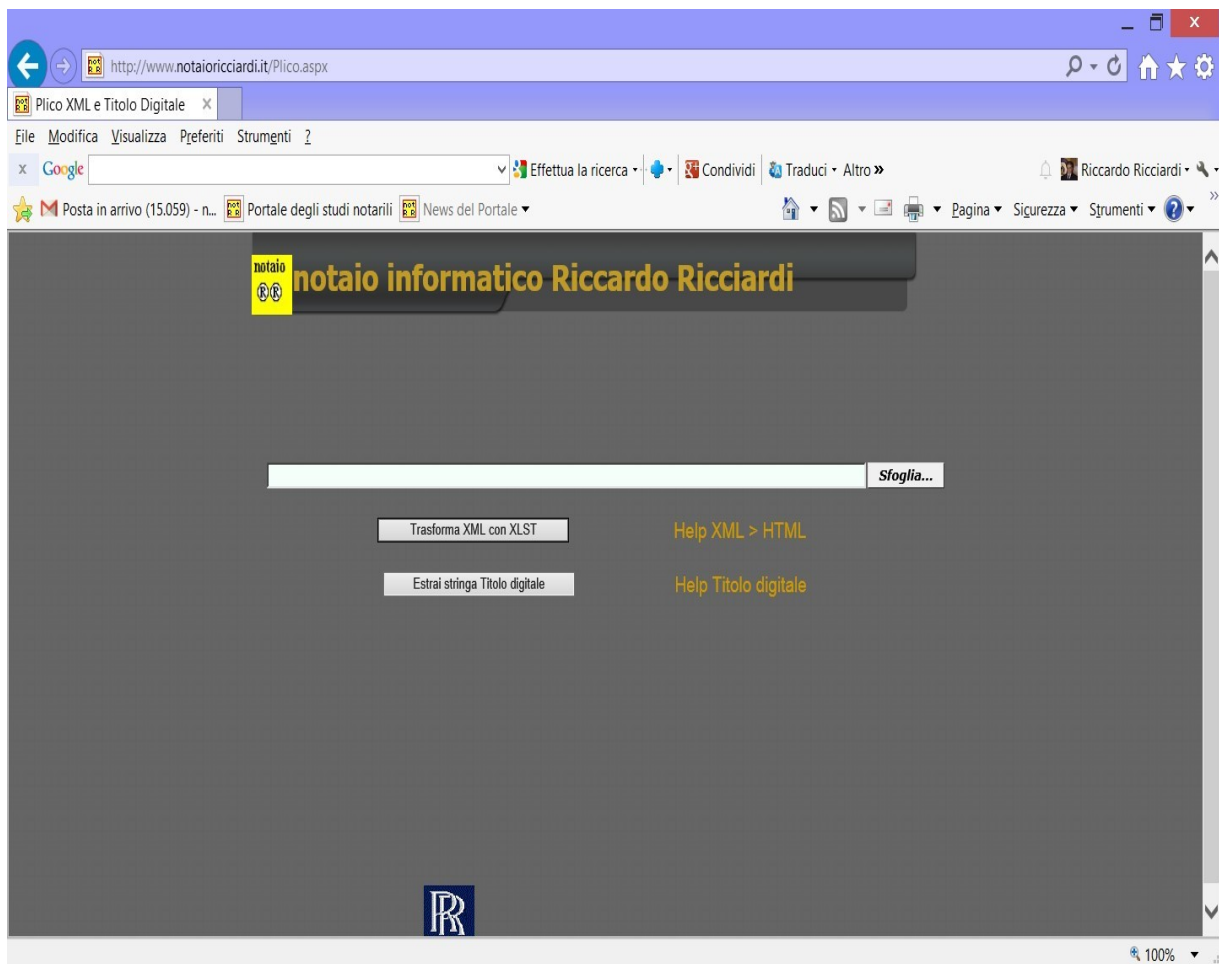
http://www.notaioricciardi.it/Plico.aspx

Plico XML e Titolo Digitale ×

File Modifica Visualizza Preferiti Strumenti ?

x Google

Effettua la ricerca · Condividi Traduci · Altro »

Riccardo Ricciardi ·

Posta in arrivo (15.059) - n... Portale degli studi notarili News del Portale ▾

Pagina ▾ Sicurezza ▾ Strumenti ▾

notaio ®®

notaio informatico Riccardo Ricciardi

Sfoglia...

Trasforma XML con XLST

Help XML > HTML

Estrai stringa Titolo digitale

Help Titolo digitale

RR

100%